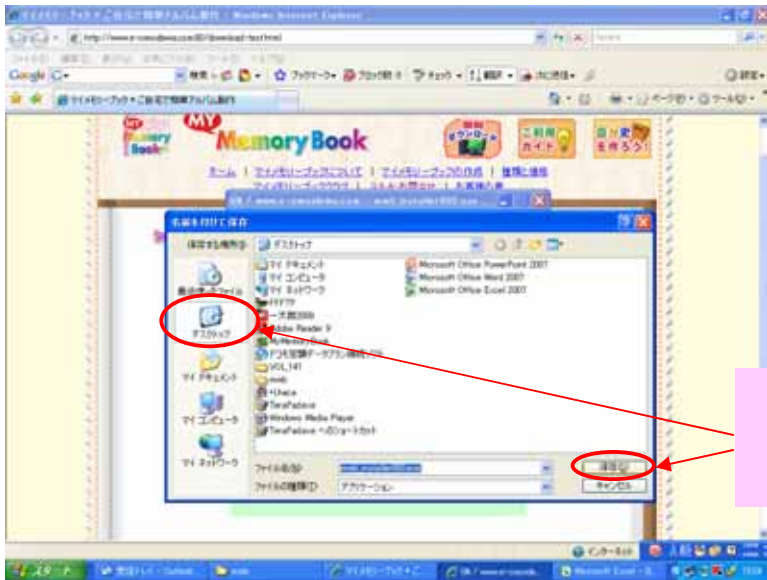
マイメモリーブック・ご自宅で簡単アルバム制作 - Windows Internet Explorer

http://www.e-comodewa.com/80/download-test.html

Google

マイメモリーブック・ご自宅で簡単アルバム制作

MY Memory Book

Memory Book

ダウンロード

ご利用ガイド

日々更新

ホーム | マイメモリーブックについて | マイメモリーブックの作成 | 価格と注文

名前を付けて保存

保存する場所(I): デスクトップ

最近使ったファイル

デスクトップ

マイ ドキュメント

マイ コンピュータ

マイ ネットワーク

マイ ドキュメント
マイ コンピュータ
マイ ネットワーク
FFFTP
一太郎2006
Adobe Reader 9
My Memory Book
VOL_141
mob
Chace
TimeFadeox
Windows Media Player
TimeFadeox へのショートカット
Microsoft Office PowerPoint 2007
Microsoft Office Word 2007
Microsoft Office Excel 2007

ファイル名(N):

ファイルの種類(T): アプリケーション

保存(S)

キャンセル

スタート

インターネット